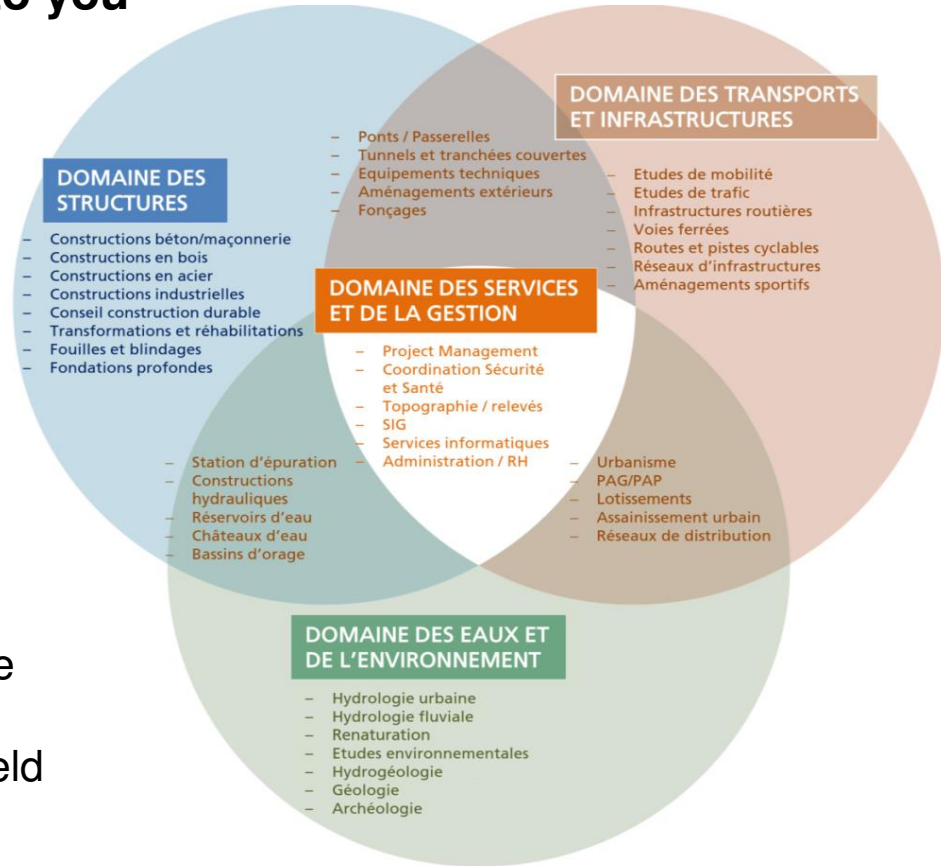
o you

DOMAINE DES STRUCTURES

- Constructions béton/maçonnerie
- Constructions en bois
- Constructions en acier
- Constructions industrielles
- Conseil construction durable
- Transformations et réhabilitations
- Fouilles et blindages
- Fondations profondes

- Ponts / Passerelles
- Tunnels et tranchées couvertes
- Equipements techniques
- Aménagements extérieurs
- Fonçages

DOMAINE DES TRANSPORTS ET INFRASTRUCTURES

- Etudes de mobilité
- Etudes de trafic
- Infrastructures routières
- Voies ferrées
- Routes et pistes cyclables
- Réseaux d'infrastructures
- Aménagements sportifs

DOMAINE DES SERVICES ET DE LA GESTION

- Project Management
- Coordination Sécurité et Santé
- Topographie / relevés
- SIG
- Services informatiques
- Administration / RH

- Station d'épuration
- Constructions hydrauliques
- Réservoirs d'eau
- Châteaux d'eau
- Bassins d'orage

- Urbanisme
- PAG/PAP
- Lotissements
- Assainissement urbain
- Réseaux de distribution

e

eld

DOMAINE DES EAUX ET DE L'ENVIRONNEMENT

- Hydrologie urbaine
- Hydrologie fluviale
- Renaturation
- Etudes environnementales
- Hydrogéologie
- Géologie
- Archéologie